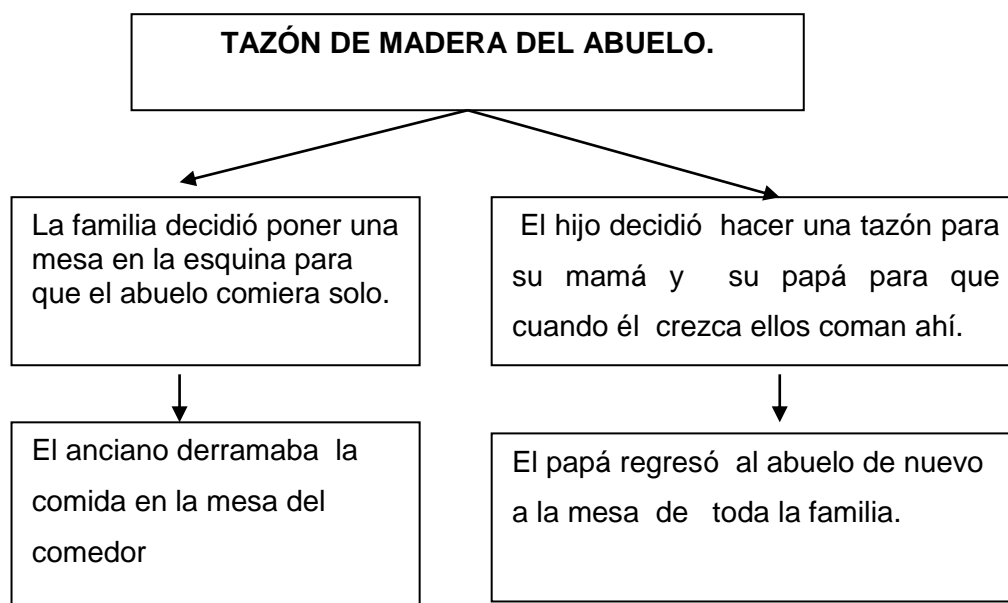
TAZÓN DE MADERA DEL ABUELO.

La familia decidió poner una mesa en la esquina para que el abuelo comiera solo.

El anciano derramaba la comida en la mesa del comedor

El hijo decidió hacer una tazón para su mamá y su papá para que cuando él crezca ellos coman ahí.

El papá regresó al abuelo de nuevo a la mesa de toda la familia.